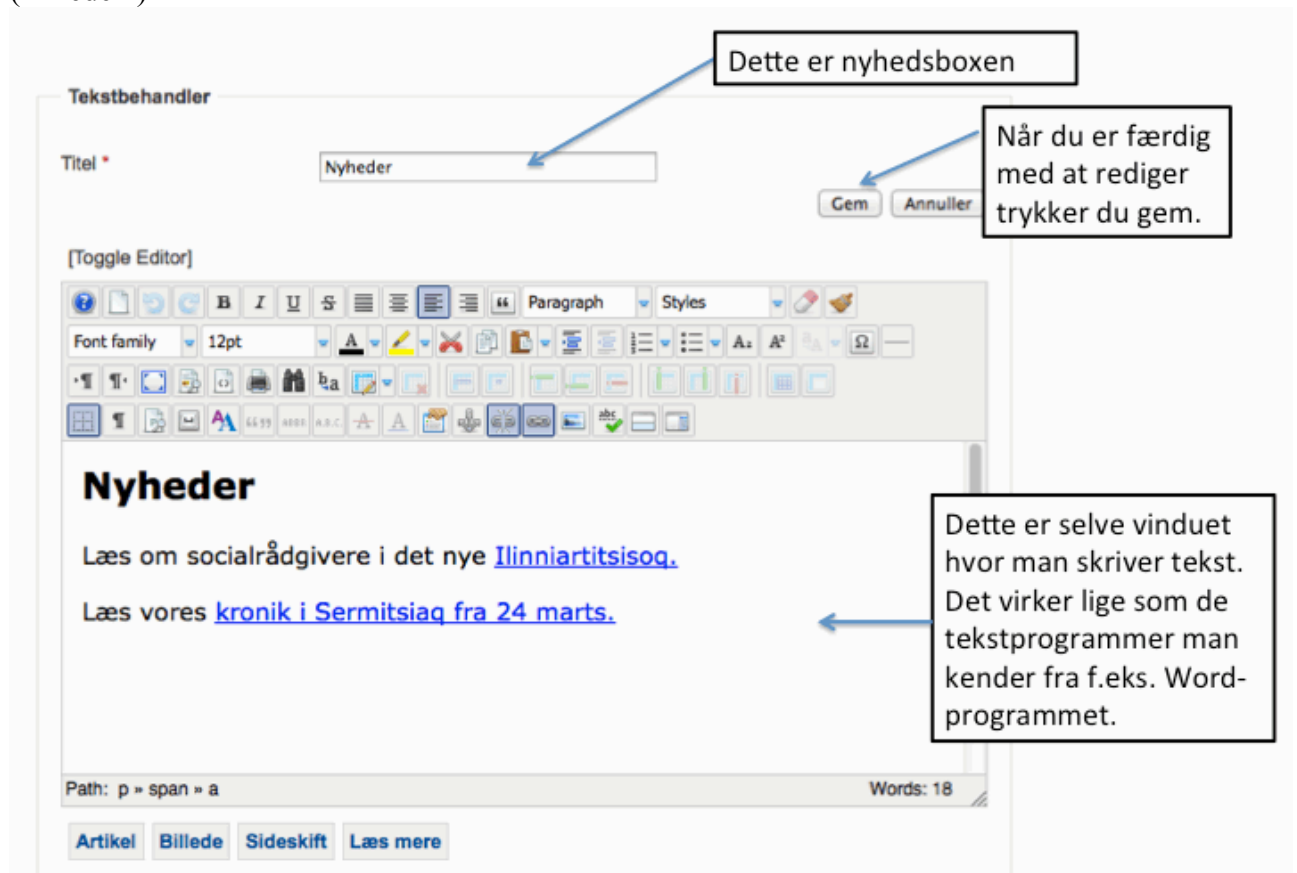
Dette er nyhedsboxen

Tekstbehandler

Titel *

Nyheder

Når du er færdig med at rediger trykker du gem.

Gem

Annuller

[Toggle Editor]

Paragraph

Styles

Font family

12pt

Nyheder

Læs om socialrådgivere i det nye Ilinniartitsisoq.

Læs vores kronik i Sermitsiaq fra 24 marts.

Dette er selve vinduet hvor man skriver tekst. Det virker lige som de tekstprogrammer man kender fra f.eks. Word-programmet.

Path: p » span » a

Words: 18

Artikel

Billede

Sideskift

Læs mere